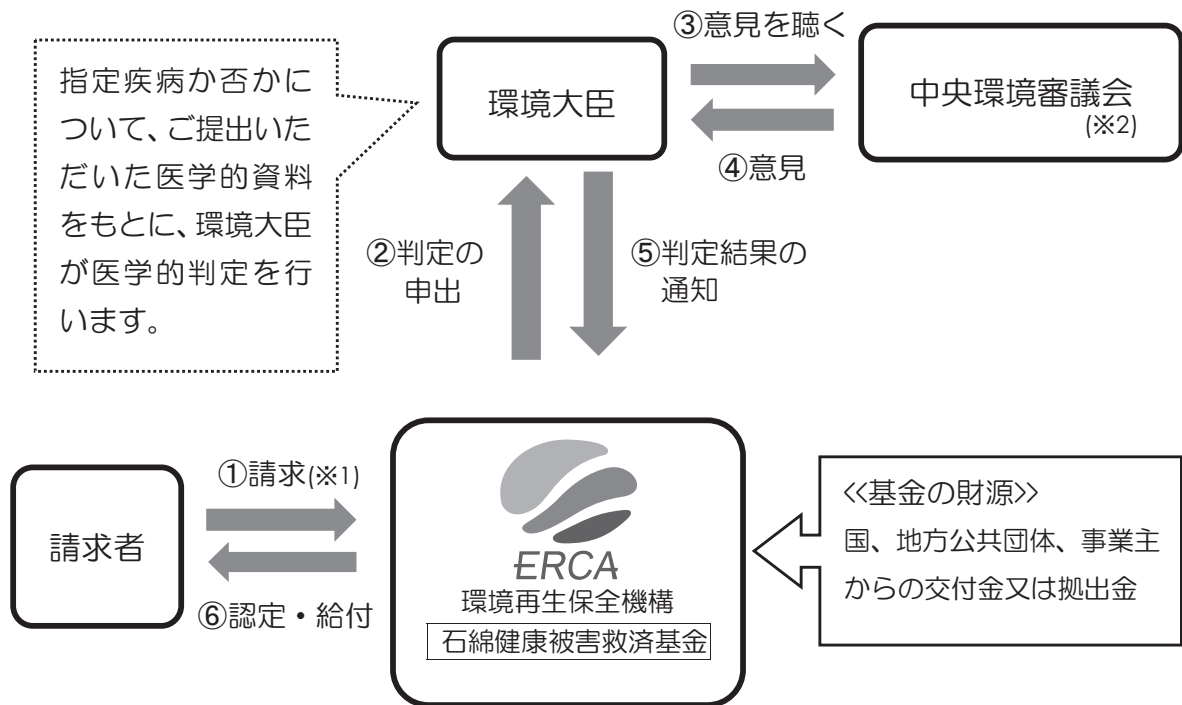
指定疾病か否かについて、ご提出いただいた医学的資料をもとに、環境大臣が医学的判定を行います。

環境大臣

③意見を聴く

中央環境審議会
(※2)

④意見

②判定の申出

⑤判定結果の通知

①請求(※1)

請求者

⑥認定・給付

ERCA
環境再生保全機構
石綿健康被害救済基金

<<基金の財源>>
国、地方公共団体、事業主からの交付金又は拠出金